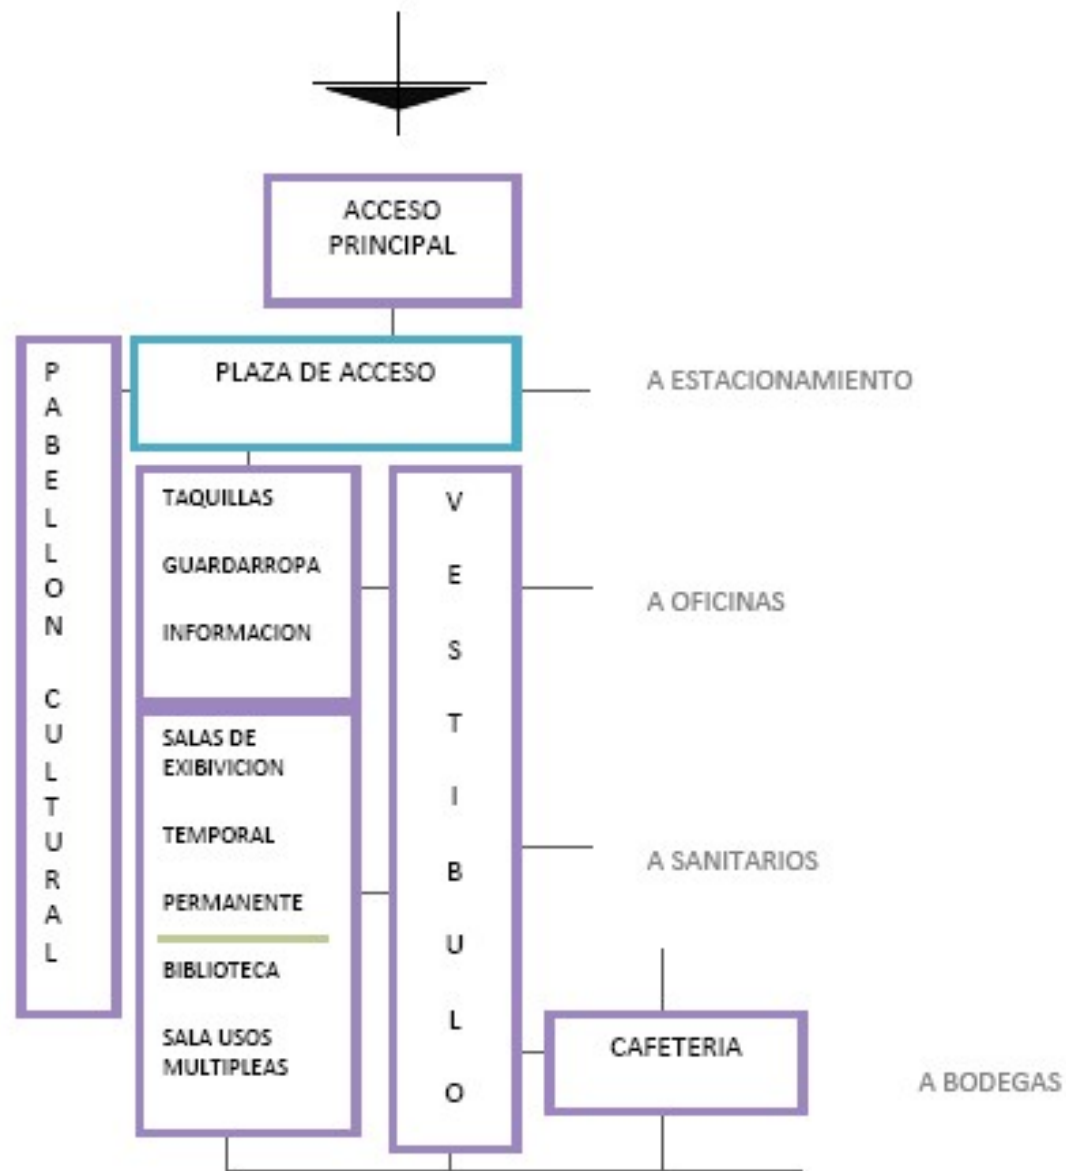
ACCESO PRINCIPAL

PABELLON CULTURAL

PLAZA DE ACCESO

A ESTACIONAMIENTO

TAQUILLAS

GUARDARROPA

INFORMACION

VESTIBULO

A OFICINAS

SALAS DE EXIBIVICION

TEMPORAL

PERMANENTE

BIBLIOTECA

SALA USOS MULTIPLEAS

A SANITARIOS

CAFETERIA

A BODEGAS